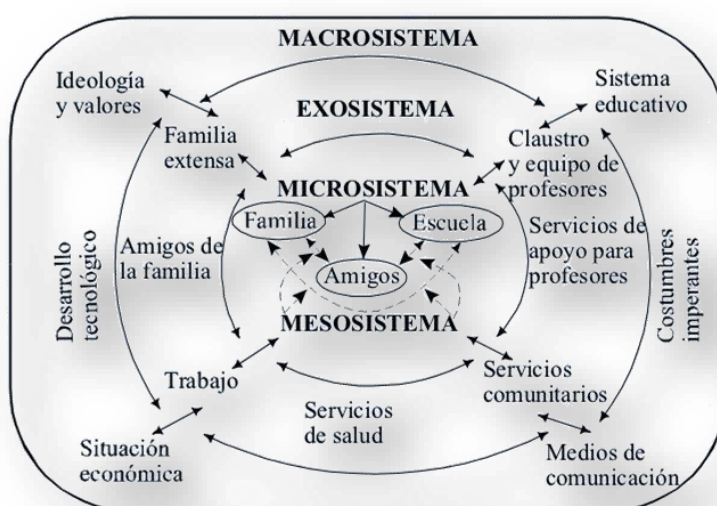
MACROSISTEMA

Ideología y valores

Sistema educativo

EXOSISTEMA

Familia extensa

Claustro y equipo de profesores

MICROSISTEMA

Familia

Escuela

Amigos

Desarrollo tecnológico

Amigos de la familia

Servicios de apoyo para profesores

Costumbres imperantes

MESOSISTEMA

Trabajo

Servicios comunitarios

Servicios de salud

Situación económica

Medios de comunicación